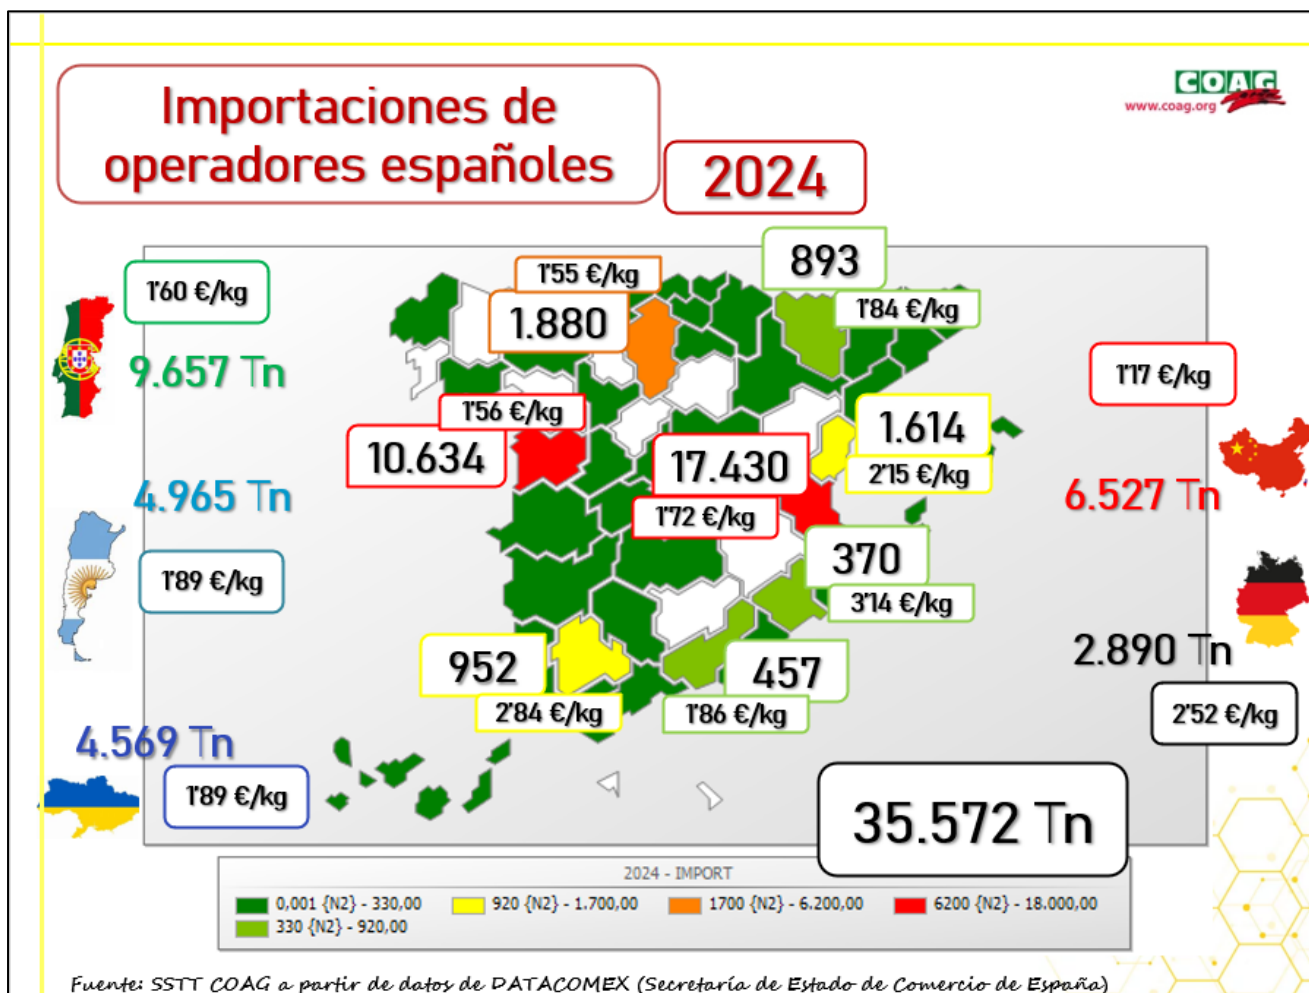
Importaciones de operadores españoles

2024

COAG
www.coag.org

1'60 €/kg
9.657 Tn

4.965 Tn
1'89 €/kg

4.569 Tn
1'89 €/kg

1'55 €/kg
1.880

893
1'84 €/kg

1'56 €/kg
10.634

17.430
1'72 €/kg

1.614
2'15 €/kg

370
3'14 €/kg

952
2'84 €/kg

457
1'86 €/kg

1'17 €/kg
6.527 Tn

2.890 Tn
2'52 €/kg

35.572 Tn

2024 - IMPORT
0,001 {N2} - 330,00
330 {N2} - 920,00
920 {N2} - 1.700,00
1700 {N2} - 6.200,00
6200 {N2} - 18.000,00

Fuente: SSTT COAG a partir de datos de DATACOMEX (Secretaría de Estado de Comercio de España)